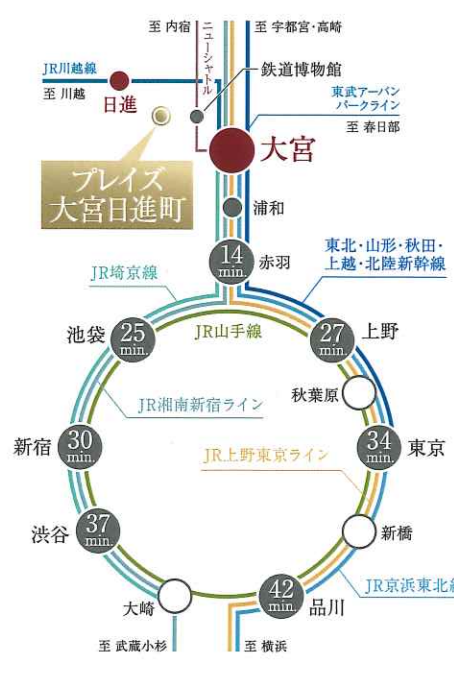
至 内宿
ニューシャトル
至 宇都宮・高崎
JR川越線
至 川越
日進
鉄道博物館
東武アーバンパークライン
至 春日部
大宮
プレイズ
大宮日進町
浦和
14 min.
赤羽
JR埼京線
東北・山形・秋田・上越・北陸新幹線
池袋
25 min.
JR山手線
27 min.
上野
秋葉原
JR湘南新宿ライン
新宿
30 min.
34 min.
東京
JR上野東京ライン
渋谷
37 min.
新橋
42 min.
品川
JR京浜東北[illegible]
大崎
至 武蔵小杉
至 横浜